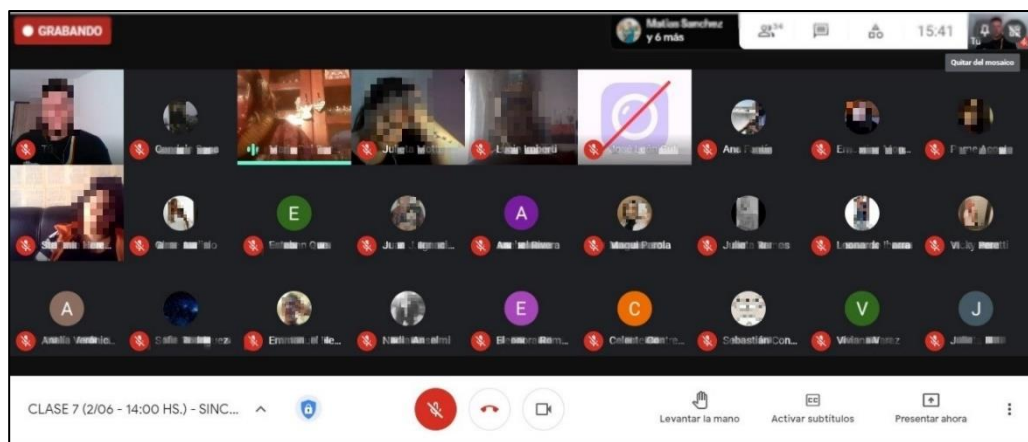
GRABANDO

Matias Sanchez y 6 más

34

15:41

Tú

Quitar del mosaico

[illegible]

Julieta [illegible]

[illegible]

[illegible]

Ana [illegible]

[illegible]

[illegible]

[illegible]

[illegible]

Esteban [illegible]

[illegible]

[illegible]

Maqui Porola

Julieta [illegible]

Leonardo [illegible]

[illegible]

Amelia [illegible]

Sofia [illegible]

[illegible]

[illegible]

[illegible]

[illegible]

Sebastián Con...

Viviana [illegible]

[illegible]

CLASE 7 (2/06 - 14:00 HS.) - SINC...

Levantar la mano

Activar subtítulos

Presentar ahora